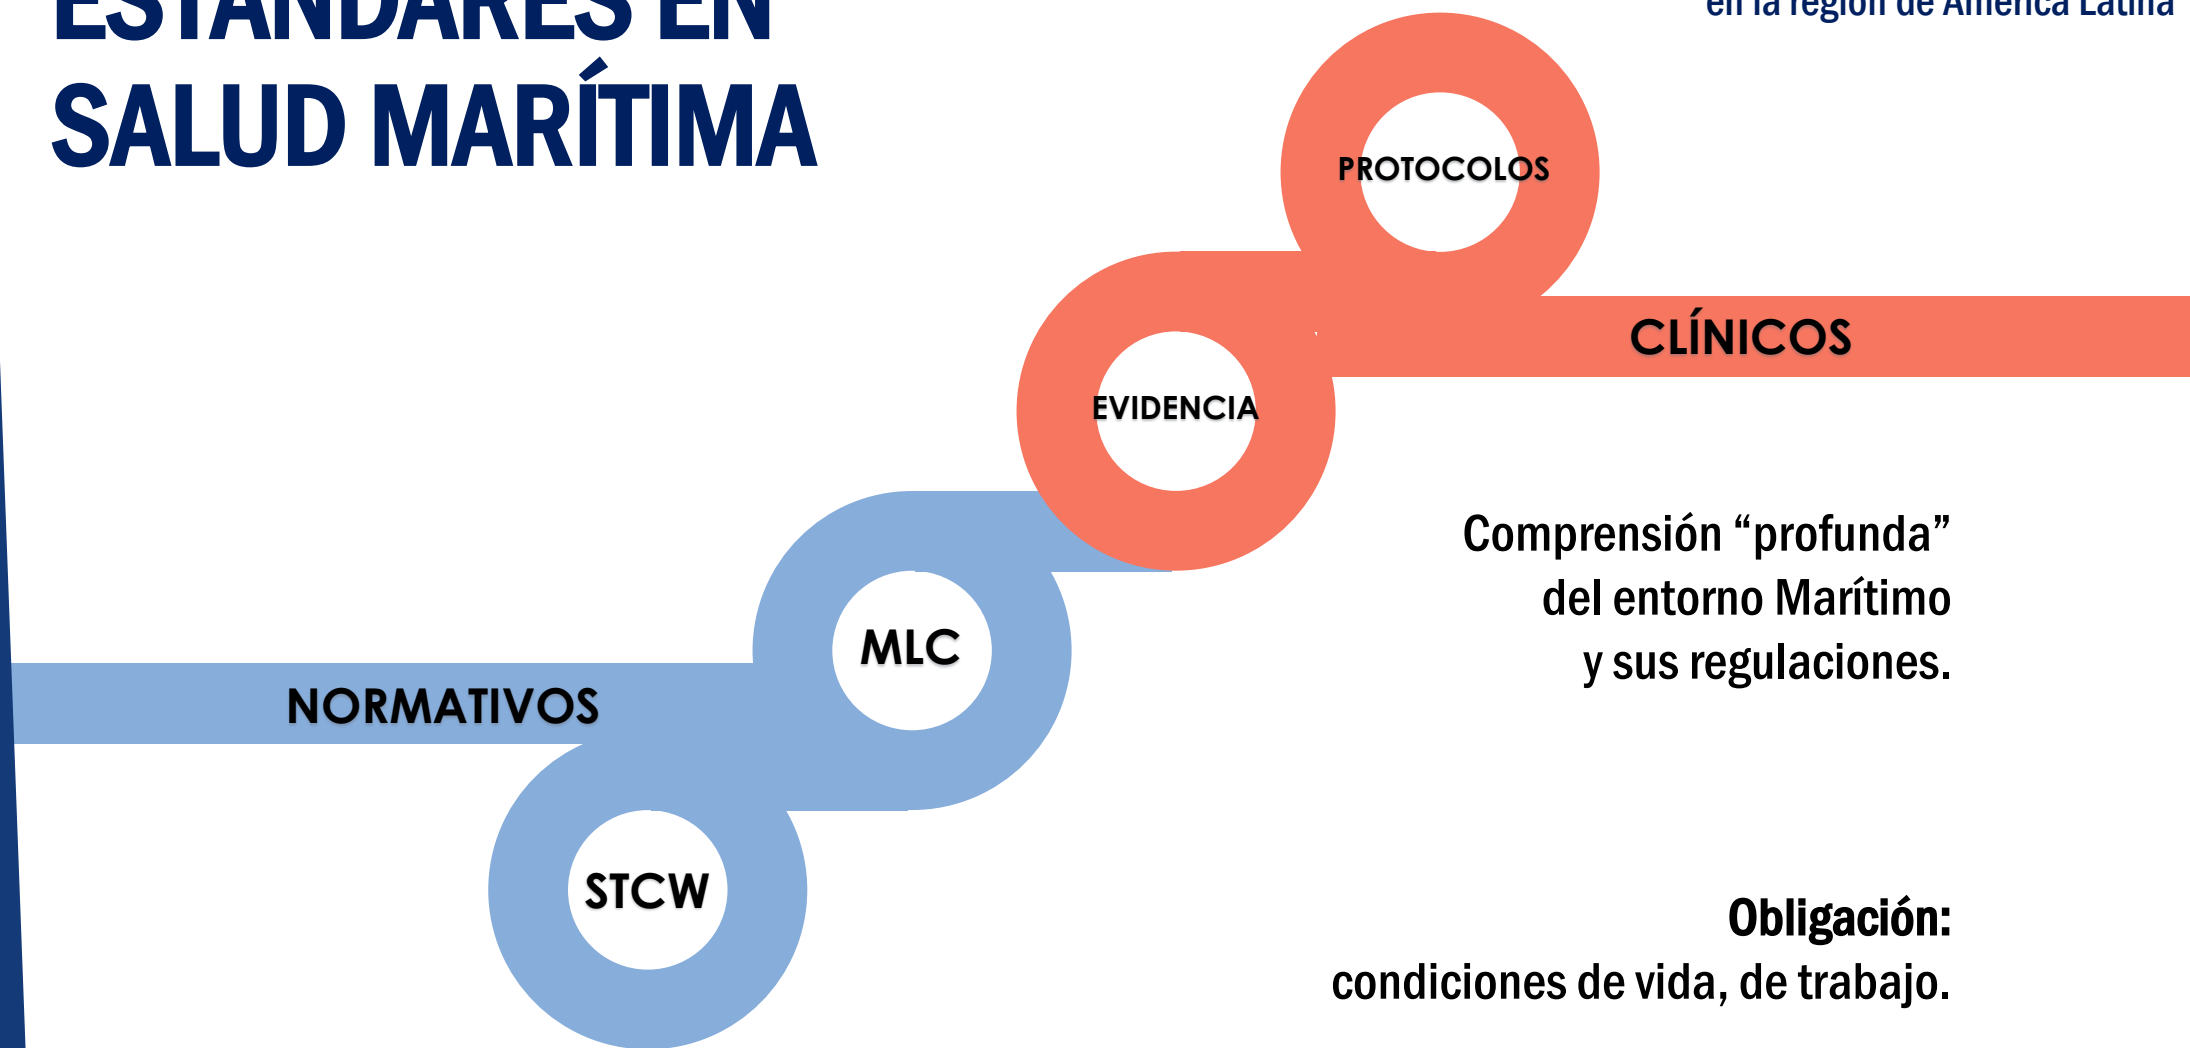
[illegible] EN
SALUD MARÍTIMA

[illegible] en la región de América Latina

PROTOCOLOS

CLÍNICOS

EVIDENCIA

Comprensión “profunda” del entorno Marítimo y sus regulaciones.

MLC

NORMATIVOS

STCW

**Obligación:**
condiciones de vida, de trabajo.